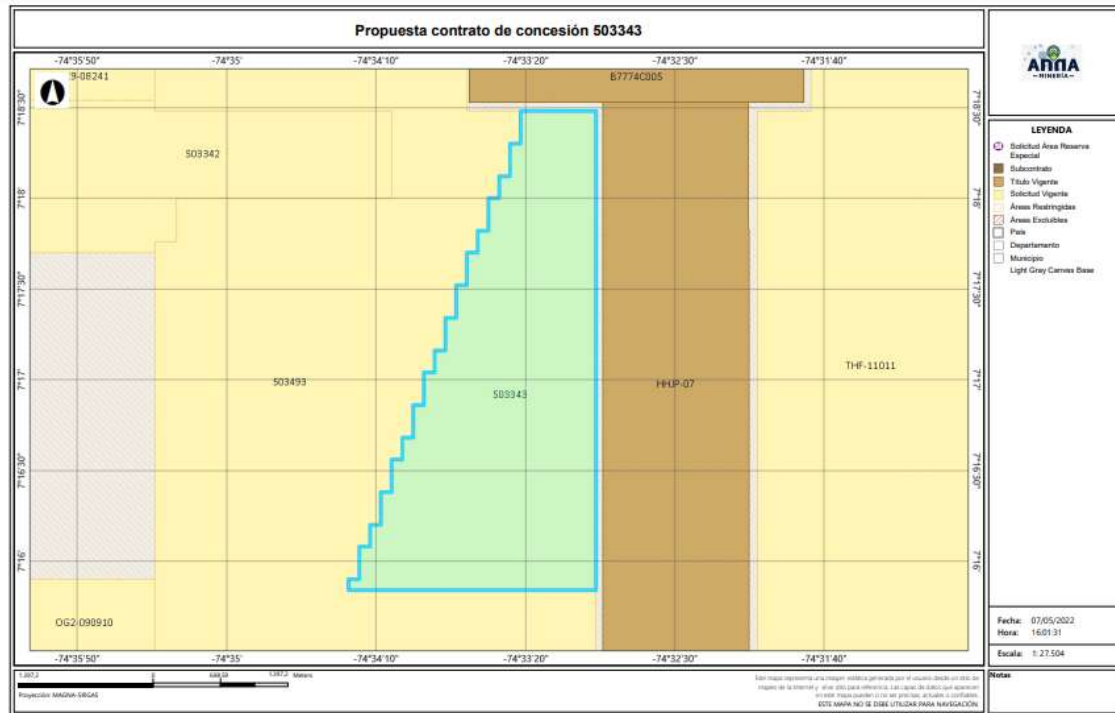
Propuesta contrato de concesión 503343

-74°35'50" -74°35' -74°34'10" -74°33'20" -74°32'30" -74°31'40"

7°18'30"
7°18'
7°17'30"
7°17'
7°16'30"
7°16'

9-08241
B7774C005
503342
503493
503343
HHJP-07
THF-11011
OG2-090910

-74°35'50" -74°35' -74°34'10" -74°33'20" -74°32'30" -74°31'40"

1.397,2 0 698,59 1.397,2 Metros
Proyección MAGNA-SIRGAS

Este mapa representa una imagen estática generada por el usuario desde un sitio de mapas de la Internet y se usa sólo para referencia. Las capas de datos que aparecen en este mapa pueden o no ser precisas, actuales o confiables.
ESTE MAPA NO SE DEBE UTILIZAR PARA NAVEGACIÓN

ANNA
MINERÍA

LEYENDA
Solicitud Área Reserva Especial
Subcontrato
Título Vigente
Solicitud Vigente
Áreas Restringidas
Áreas Excluibles
País
Departamento
Municipio
Light Gray Canvas Base

Fecha: 07/05/2022
Hora: 16:01:31
Escala: 1:27.504
Notas